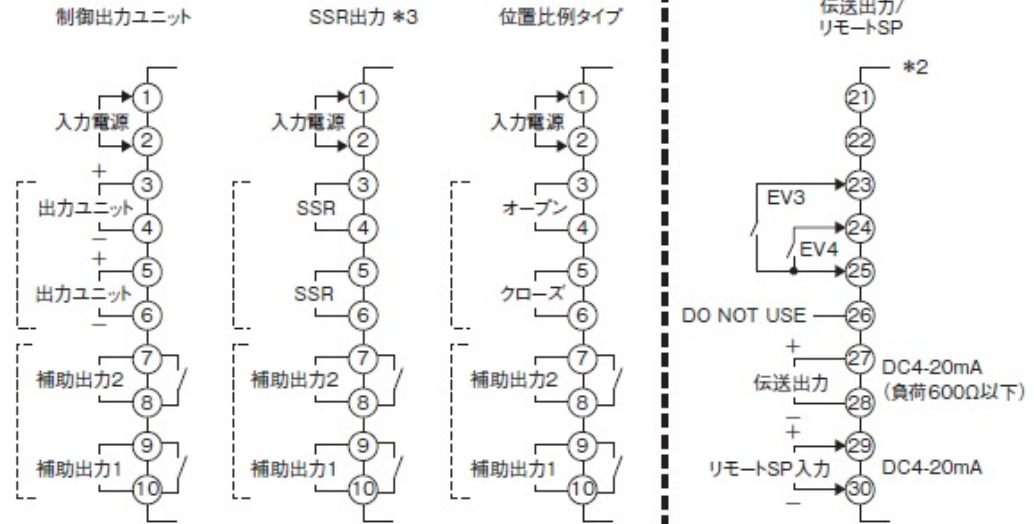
制御出力ユニット

入力電源
①
②
+
③
出力ユニット
−
④
+
⑤
出力ユニット
−
⑥
⑦
補助出力2
⑧
⑨
補助出力1
⑩

SSR出力 *3

入力電源
①
②
③
SSR
④
⑤
SSR
⑥
⑦
補助出力2
⑧
⑨
補助出力1
⑩

位置比例タイプ

入力電源
①
②
③
オープン
④
⑤
クローズ
⑥
⑦
補助出力2
⑧
⑨
補助出力1
⑩

伝送出力/
リモートSP

*2
㉑
㉒
EV3
㉓
㉔
EV4
㉕
DO NOT USE
㉖
+
㉗
DC4-20mA
伝送出力
(負荷600Ω以下)
−
㉘
+
㉙
リモートSP入力
DC4-20mA
−
㉚